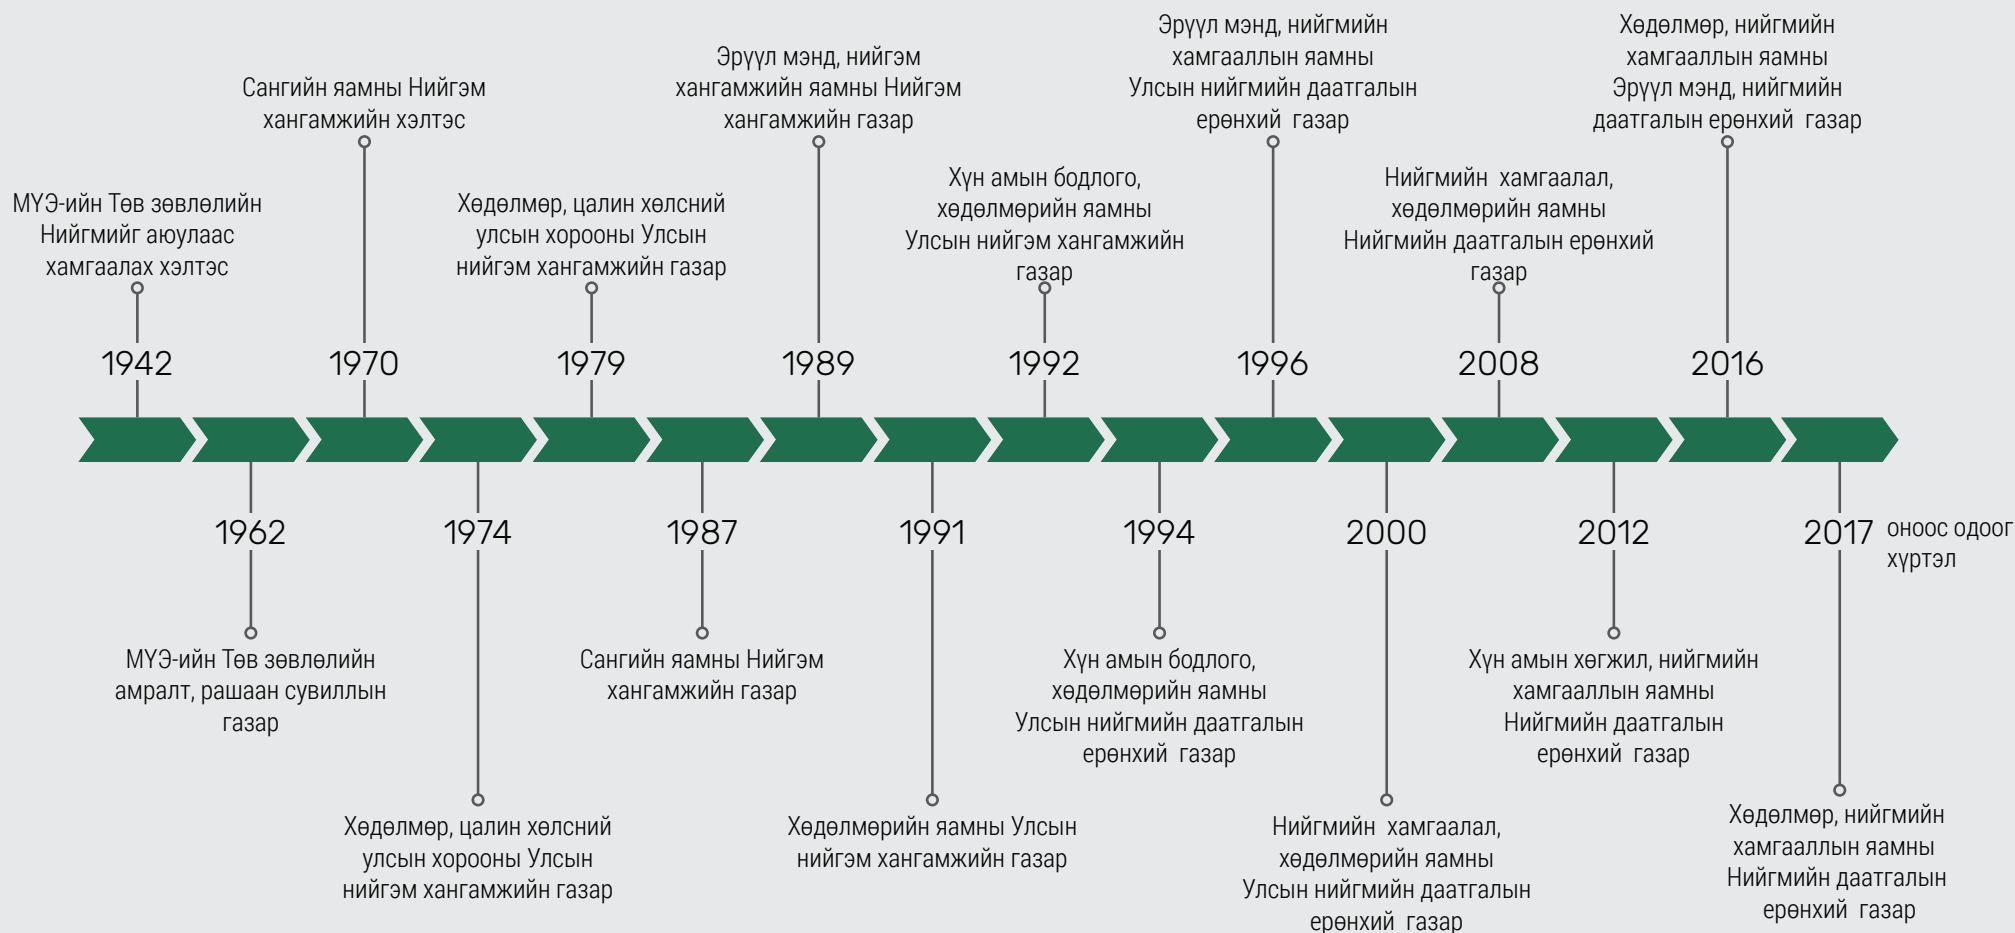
1942
МҮЭ-ийн Төв зөвлөлийн Нийгмийг аюулаас хамгаалах хэлтэс

1962
МҮЭ-ийн Төв зөвлөлийн амралт, рашаан сувиллын газар

1970
Сангийн яамны Нийгэм хангамжийн хэлтэс

1974
Хөдөлмөр, цалин хөлсний улсын хорооны Улсын нийгэм хангамжийн газар

1979
Хөдөлмөр, цалин хөлсний улсын хорооны Улсын нийгэм хангамжийн газар

1987
Сангийн яамны Нийгэм хангамжийн газар

1989
Эрүүл мэнд, нийгэм хангамжийн яамны Нийгэм хангамжийн газар

1991
Хөдөлмөрийн яамны Улсын нийгэм хангамжийн газар

1992
Хүн амын бодлого, хөдөлмөрийн яамны Улсын нийгэм хангамжийн газар

1994
Хүн амын бодлого, хөдөлмөрийн яамны Улсын нийгмийн даатгалын ерөнхий газар

1996
Эрүүл мэнд, нийгмийн хамгааллын яамны Улсын нийгмийн даатгалын ерөнхий газар

2000
Нийгмийн хамгаалал, хөдөлмөрийн яамны Улсын нийгмийн даатгалын ерөнхий газар

2008
Нийгмийн хамгаалал, хөдөлмөрийн яамны Нийгмийн даатгалын ерөнхий газар

2012
Хүн амын хөгжил, нийгмийн хамгааллын яамны Нийгмийн даатгалын ерөнхий газар

2016
Хөдөлмөр, нийгмийн хамгааллын яамны Эрүүл мэнд, нийгмийн даатгалын ерөнхий газар

2017 оноос одоог хүртэл
Хөдөлмөр, нийгмийн хамгааллын яамны Нийгмийн даатгалын ерөнхий газар